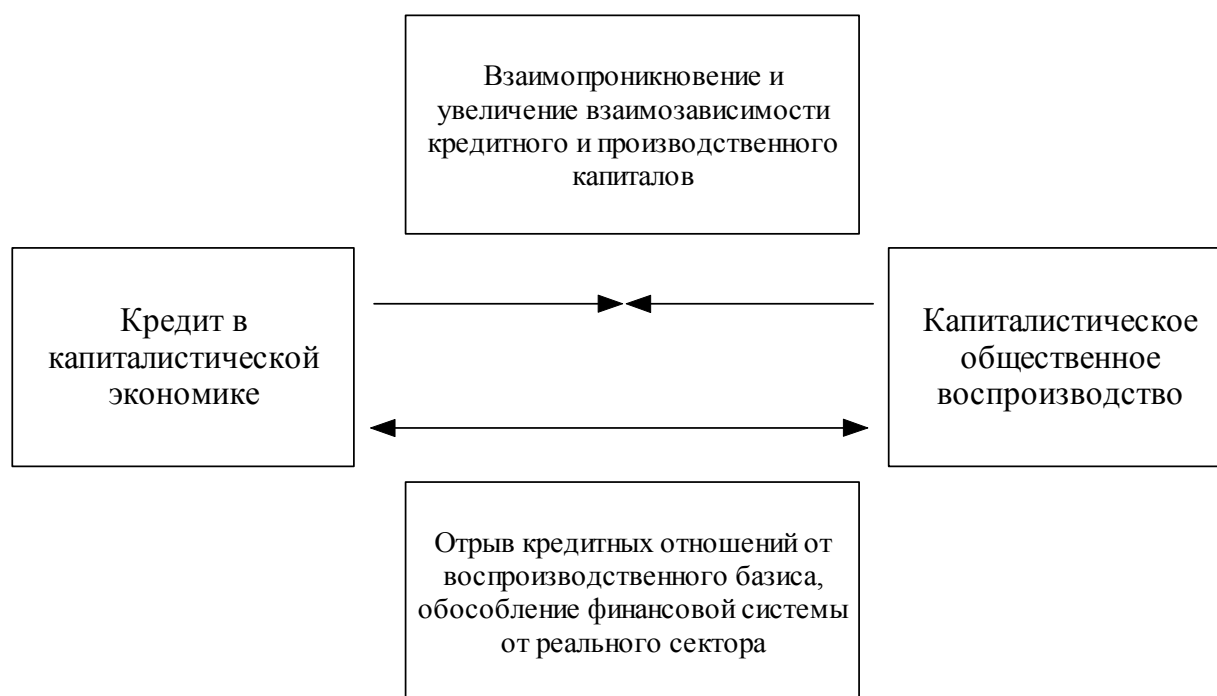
Взаимопроникновение и увеличение взаимозависимости кредитного и производственного капиталов

Кредит в капиталистической экономике

Капиталистическое общественное воспроизводство

Отрыв кредитных отношений от воспроизводственного базиса, обособление финансовой системы от реального сектора